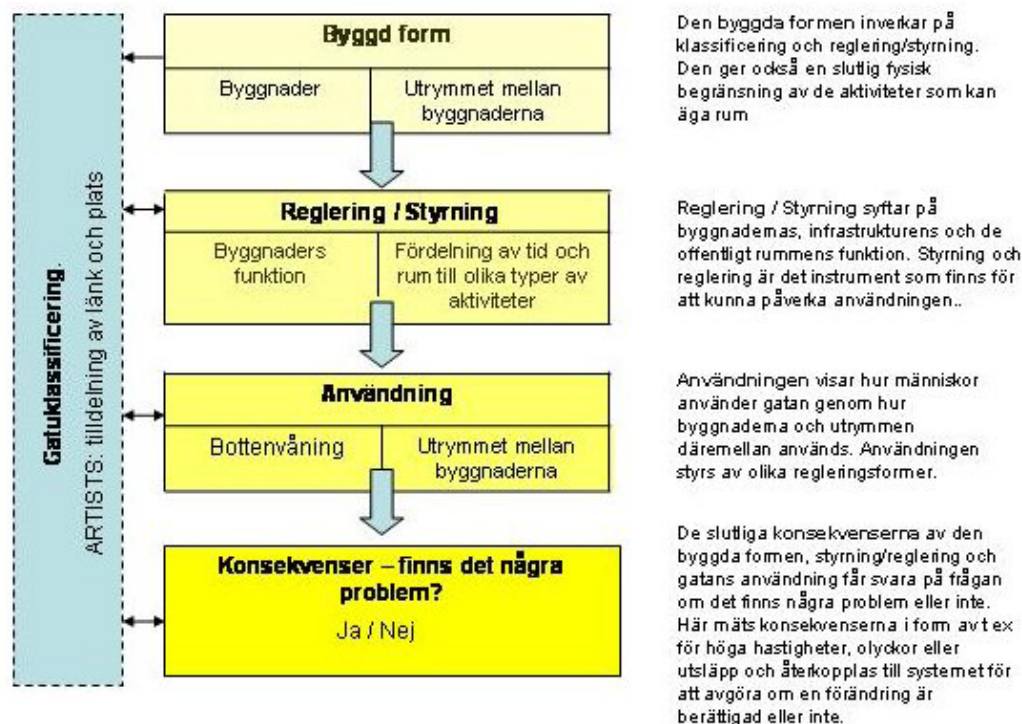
Gatuklassificering.
ARTISTS: tilldelning av länk och plats

Byggd form

Byggnader

Utrymmet mellan byggnaderna

Reglering / Styrning

Byggnaders funktion

Fördelning av tid och rum till olika typer av aktiviteter

Användning

Bottenvåning

Utrymmet mellan byggnaderna

Konsekvenser – finns det några problem?

Ja / Nej

Den byggda formen inverkar på klassificering och reglering/styrning. Den ger också en slutlig fysisk begränsning av de aktiviteter som kan äga rum

Reglering / Styrning syftar på byggnadernas, infrastrukturens och de offentligt rummens funktion. Styrning och reglering är det instrument som finns för att kunna påverka användningen..

Användningen visar hur människor använder gatan genom hur byggnaderna och utrymmen däremellan används. Användningen styrs av olika regleringsformer.

De slutliga konsekvenserna av den byggda formen, styrning/reglering och gatans användning får svara på frågan om det finns några problem eller inte. Här mäts konsekvenserna i form av t ex för höga hastigheter, olyckor eller utsläpp och återkopplas till systemet för att avgöra om en förändring är berättigad eller inte.